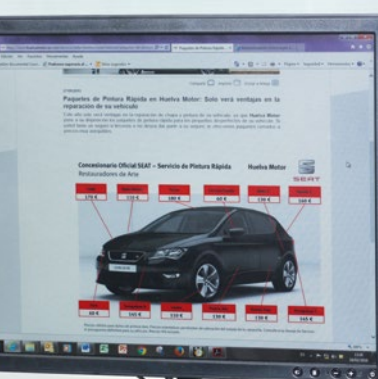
Paquetes de Pintura Rápida en Huelva Motor: Solo verá ventajas en la reparación de su vehículo

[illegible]

Concesionario Oficial SEAT – Servicio de Pintura Rápida
Restauradores de Arte

Huelva Motor

SEAT

170 €
110 €
180 €
60 €
130 €
160 €

60 €
160 €
110 €
160 €
130 €
160 €

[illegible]